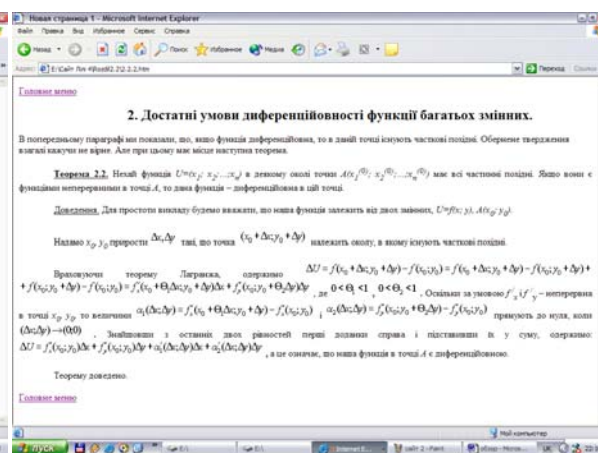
Новая страница 1 - Microsoft Internet Explorer

Файл Правка Вид Избранное Сервис Справка

Назад Поиск Избранное Медиа

Адрес E:\Сайт Лен 4\Rozdil2.2\2.2.2.htm Переход Ссылки

Головне меню

2. Достатні умови диференційовності функції багатьох змінних.

В попередньому параграфі ми показали, що, якщо функція диференційовна, то в даній точці існують часткові похідні. Обернене твердження взагалі кажучи не вірне. Але при цьому має місце наступна теорема.

Теорема 2.2. Нехай функція $U=f(x_1; x_2; ...; x_n)$ в деякому околі точки $A(x_1^{(0)}; x_2^{(0)}; ...; x_n^{(0)})$ має всі частинні похідні. Якщо вони є функціями неперервними в точці $A$, то дана функція – диференційовна в цій точці.

Доведення. Для простоти викладу будемо вважати, що наша функція залежить від двох змінних, $U=f(x; y)$, $A(x_0; y_0)$.

Надамо $x_0, y_0$ прирости $\Delta x, \Delta y$ так, що точка $(x_0+\Delta x; y_0+\Delta y)$ належить околу, в якому існують часткові похідні.

Враховуючи теорему Лагранжа, одержимо $\Delta U = f(x_0+\Delta x; y_0+\Delta y) - f(x_0; y_0) = f(x_0+\Delta x; y_0+\Delta y) - f(x_0; y_0+\Delta y) + f(x_0; y_0+\Delta y) - f(x_0; y_0) = f'_x(x_0+\Theta_1\Delta x; y_0+\Delta y)\Delta x + f'_y(x_0; y_0+\Theta_2\Delta y)\Delta y$, де $0<\Theta_1<1$, $0<\Theta_2<1$. Оскільки за умовою $f'_x$ і $f'_y$ – неперервна в точці $x_0, y_0$, то величини $\alpha_1(\Delta x; \Delta y) = f'_x(x_0+\Theta_1\Delta x; y_0+\Delta y) - f'_x(x_0; y_0)$, $\alpha_2(\Delta x; \Delta y) = f'_y(x_0; y_0+\Theta_2\Delta y) - f'_y(x_0; y_0)$ прямують до нуля, коли $(\Delta x; \Delta y) \to (0;0)$. Знайшовши з останніх двох рівностей перші доданки справа і підставивши їх у суму, одержимо: $\Delta U = f'_x(x_0; y_0)\Delta x + f'_y(x_0; y_0)\Delta y + \alpha_1(\Delta x; \Delta y)\Delta x + \alpha_2(\Delta x; \Delta y)\Delta y$, а це означає, що наша функція в точці $A$ є диференційовною.

Теорему доведено.

Головне меню

Мой компьютер

пуск